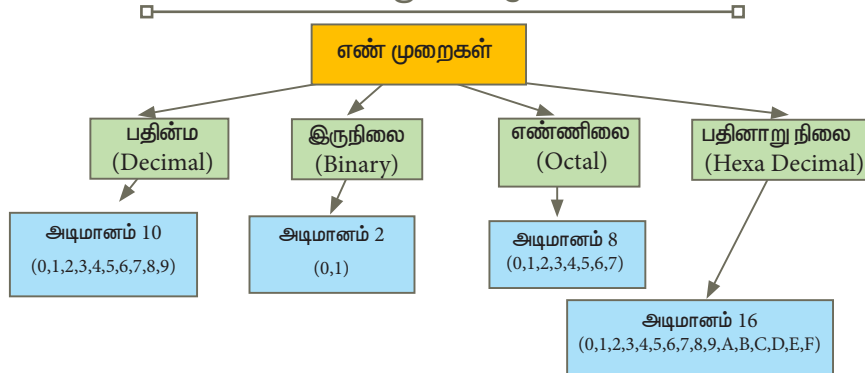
எண் முறைகள்

பதின்ம
(Decimal)

இருநிலை
(Binary)

எண்ணிலை
(Octal)

பதினாறு நிலை
(Hexa Decimal)

அடிமானம் 10
(0,1,2,3,4,5,6,7,8,9)

அடிமானம் 2
(0,1)

அடிமானம் 8
(0,1,2,3,4,5,6,7)

அடிமானம் 16
(0,1,2,3,4,5,6,7,8,9,A,B,C,D,E,F)